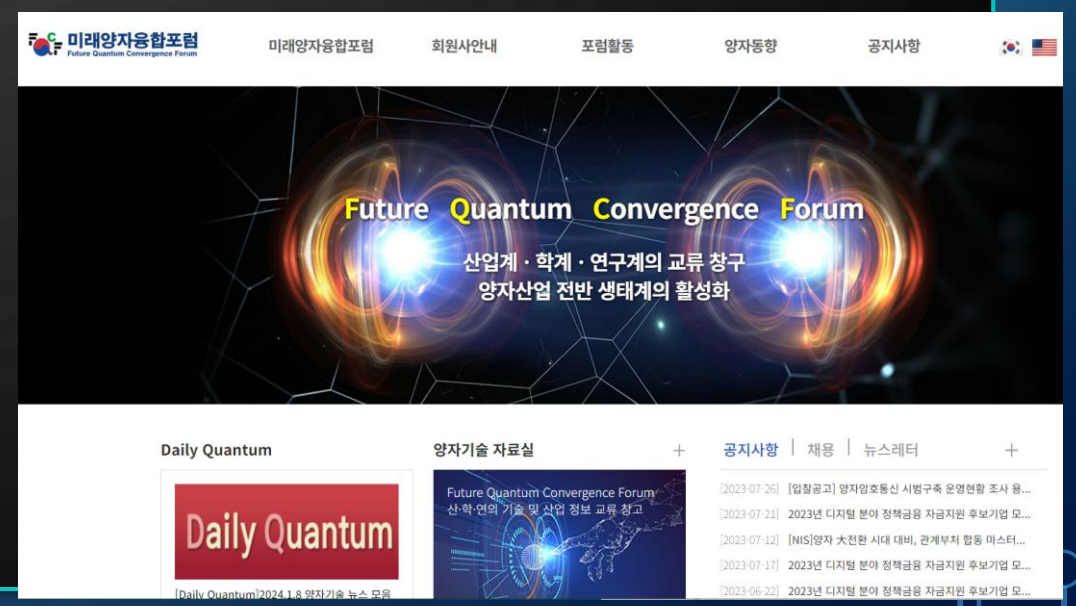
FQCF 미래양자융합포럼 Future Quantum Convergence Forum

미래양자융합포럼 회원사안내 포럼활동 양자동향 공지사항

Future Quantum Convergence Forum

산업계 · 학계 · 연구계의 교류 창구
양자산업 전반 생태계의 활성화

Daily Quantum

Daily Quantum

[Daily Quantum]2024.1.8 양자기술 뉴스 모음

양자기술 자료실 +

Future Quantum Convergence Forum
산·학·연의 기술 및 산업 정보 교류 창고

공지사항 | 채용 | 뉴스레터 +

[2023-07-26] [입찰공고] 양자암호통신 시범구축 운영현황 조사 용...
[2023-07-21] 2023년 디지털 분야 정책금융 자금지원 후보기업 모...
[2023-07-12] [NIS]양자 大전환 시대 대비, 관계부처 합동 마스터...
[2023-07-17] 2023년 디지털 분야 정책금융 자금지원 후보기업 모...
[2023-06-22] 2023년 디지털 분야 정책금융 자금지원 후보기업 모...